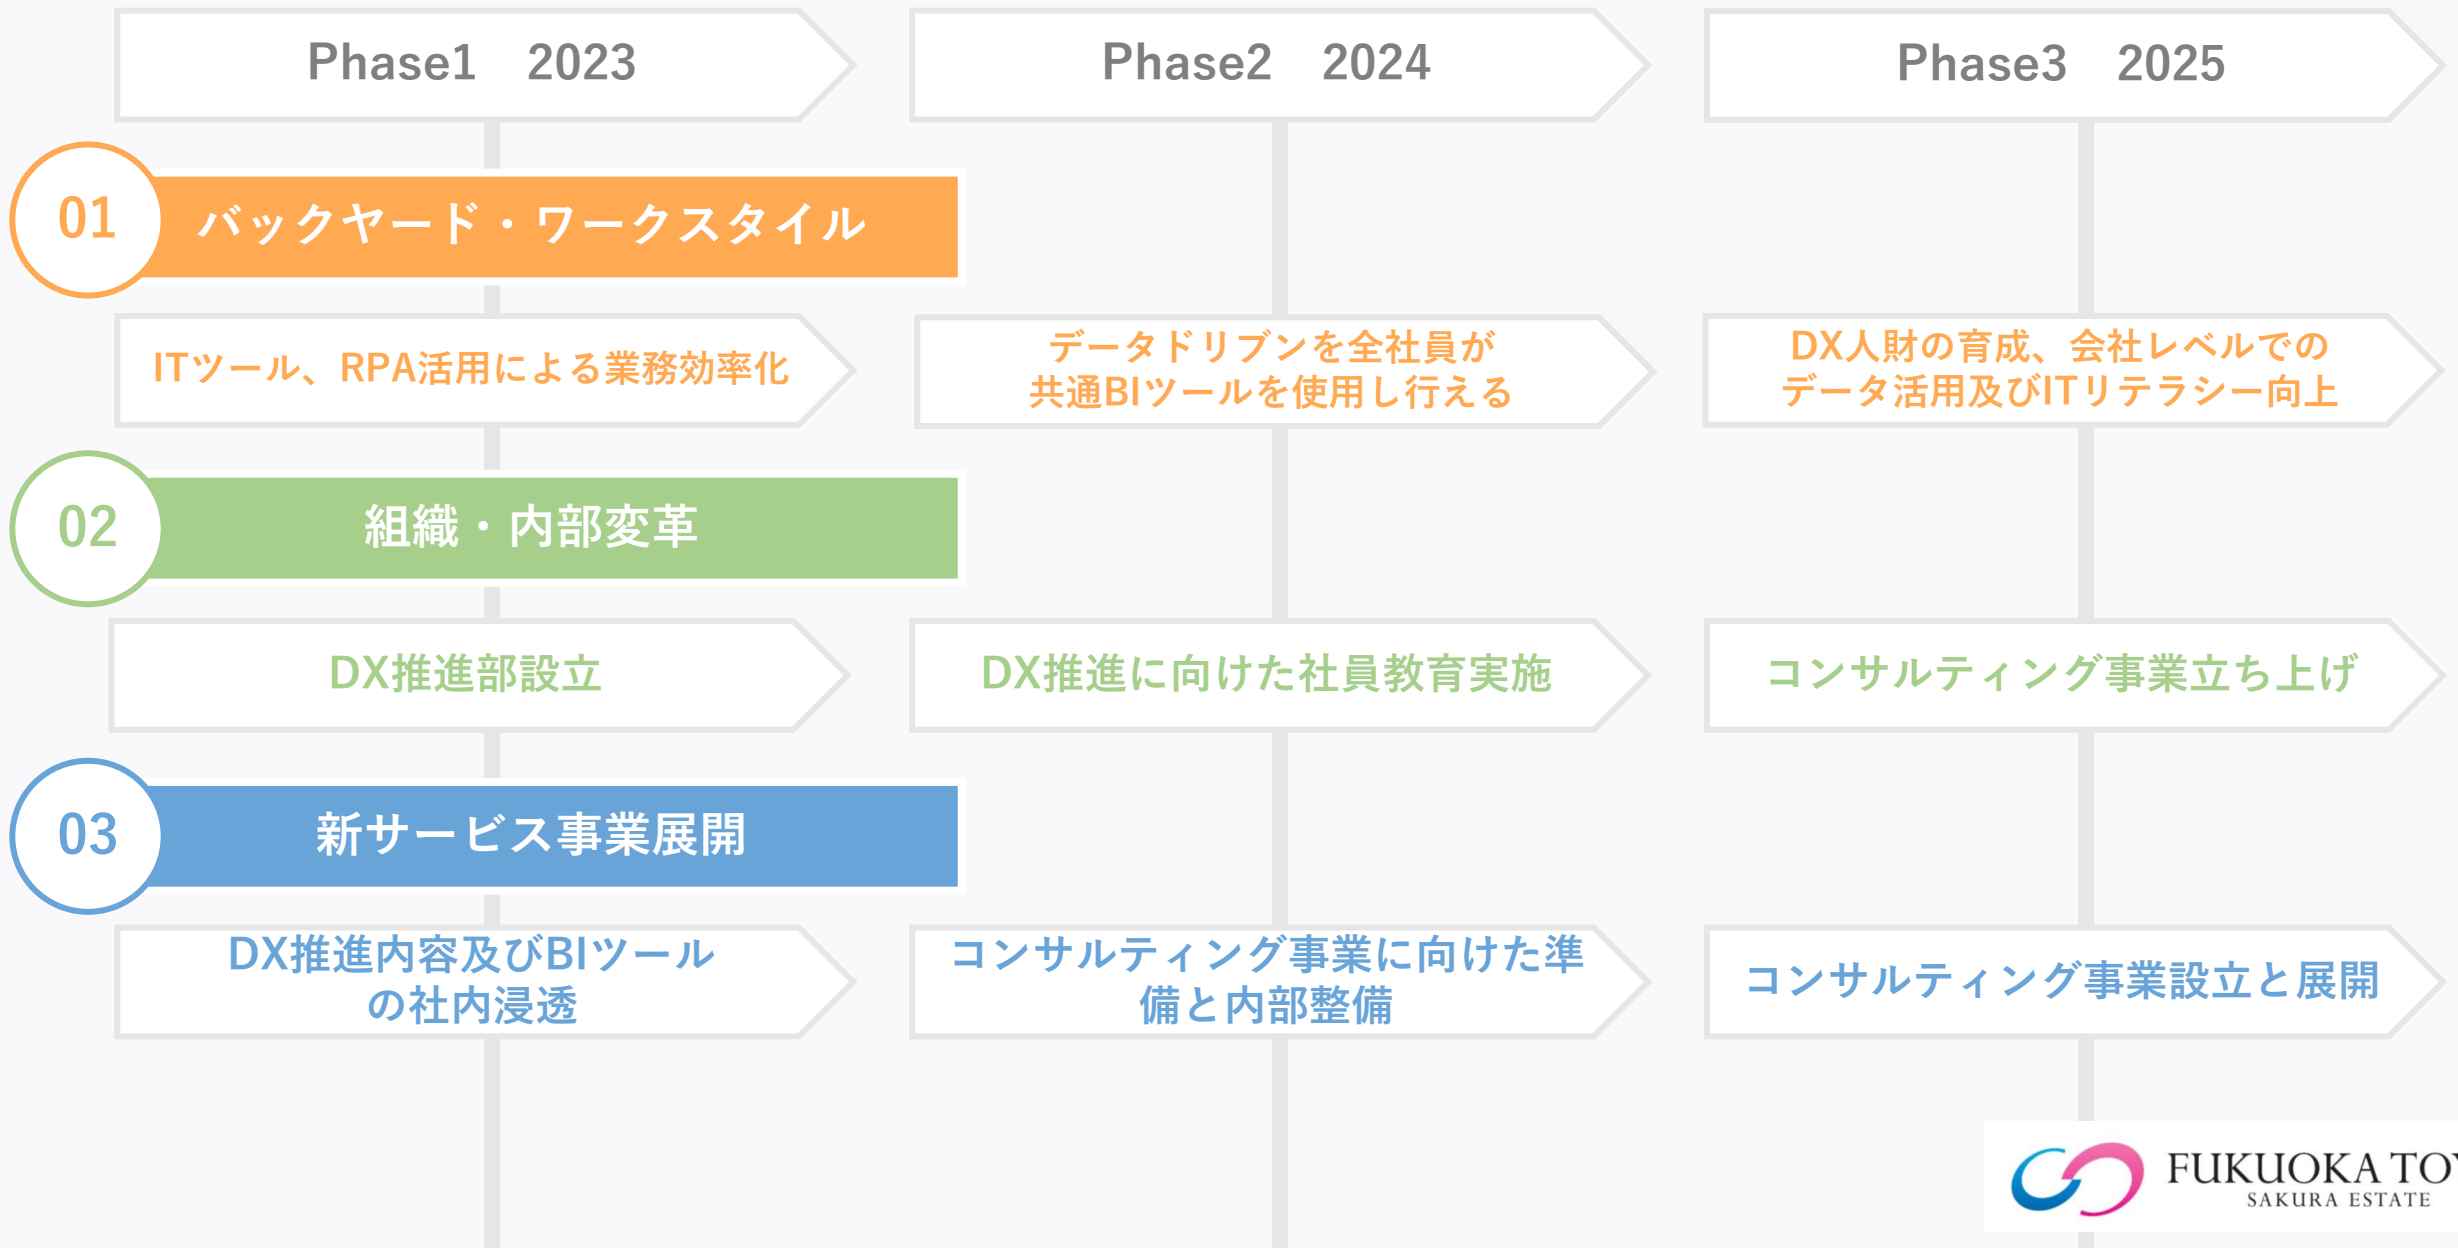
Phase1　2023

Phase2　2024

Phase3　2025

01 バックヤード・ワークスタイル

ITツール、RPA活用による業務効率化

データドリブンを全社員が共通BIツールを使用し行える

DX人財の育成、会社レベルでのデータ活用及びITリテラシー向上

02 組織・内部変革

DX推進部設立

DX推進に向けた社員教育実施

コンサルティング事業立ち上げ

03 新サービス事業展開

DX推進内容及びBIツールの社内浸透

コンサルティング事業に向けた準備と内部整備

コンサルティング事業設立と展開

FUKUOKA TO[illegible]
SAKURA ESTATE